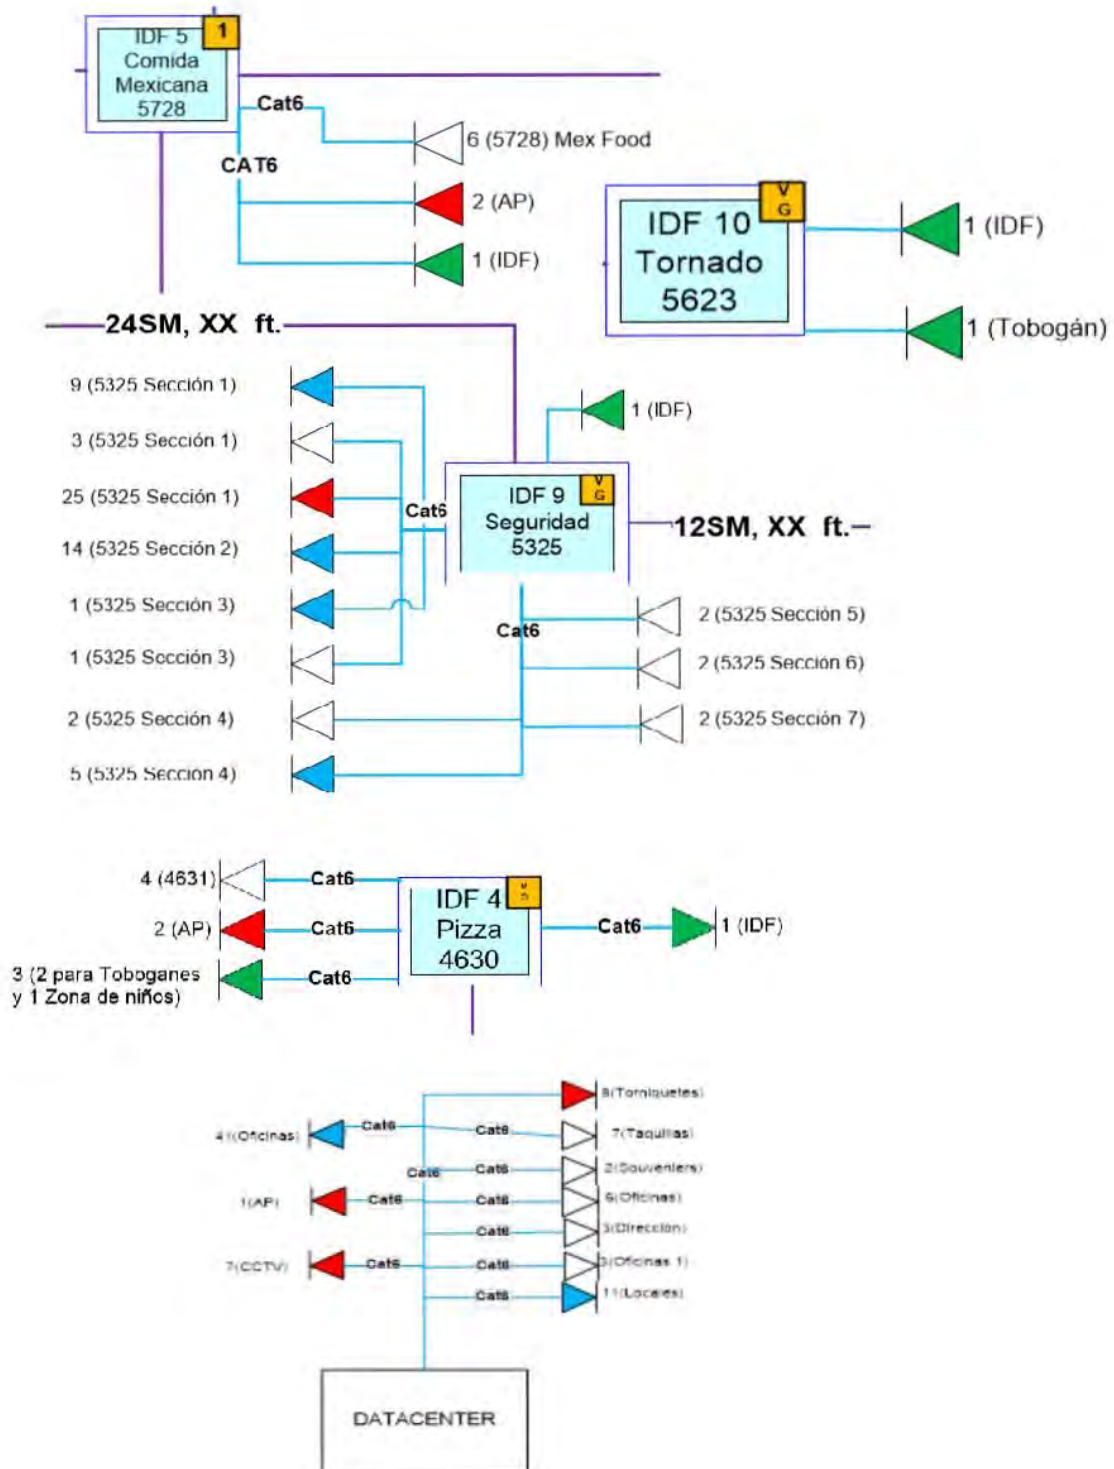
IDF 5
Comida
Mexicana
5728

1

Cat6

6 (5728) Mex Food

CAT6

2 (AP)

1 (IDF)

IDF 10
Tornado
5623

V
G

1 (IDF)

1 (Tobogán)

24SM, XX ft.

9 (5325 Sección 1)

3 (5325 Sección 1)

25 (5325 Sección 1)

14 (5325 Sección 2)

1 (5325 Sección 3)

1 (5325 Sección 3)

2 (5325 Sección 4)

5 (5325 Sección 4)

1 (IDF)

Cat6

IDF 9
Seguridad
5325

V
G

12SM, XX ft.

Cat6

2 (5325 Sección 5)

2 (5325 Sección 6)

2 (5325 Sección 7)

4 (4631)

Cat6

2 (AP)

Cat6

3 (2 para Toboganes y 1 Zona de niños)

Cat6

IDF 4
Pizza
4630

V
G

Cat6

1 (IDF)

8(Torniquetes)

4 (Oficinas)

Cat6

Cat6

7(Taquillas)

Cat6

Cat6

2(Souveniers)

1(AP)

Cat6

Cat6

6(Oficinas)

Cat6

3(Direccion)

7(CCTV)

Cat6

Cat6

3(Oficinas 1)

Cat6

11(Locales)

DATACENTER